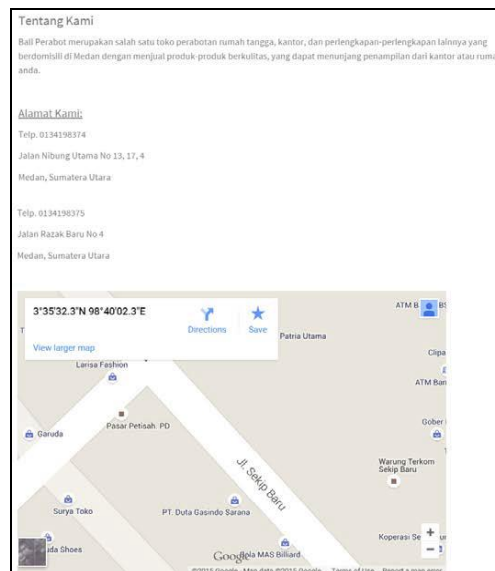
Tentang Kami

Bali Perabot merupakan salah satu toko perabotan rumah tangga, kantor, dan perlengkapan-perlengkapan lainnya yang berdomisili di Medan dengan menjual produk-produk berkulitas, yang dapat menunjang penampilan dari kantor atau rumah anda.

Alamat Kami:

Telp. 0134198374

Jalan Nibung Utama No 13, 17, 4

Medan, Sumatera Utara

Telp. 0134198375

Jalan Razak Baru No 4

Medan, Sumatera Utara

3°35'32.3"N 98°40'02.3"E

Directions

Save

View larger map

Patria Utama

ATM B

BS

Larisa Fashion

Clipa

ATM Ban

Pasar Petisah. PD

Gober

Garuda

Jl. Sekip Baru

Warung Terkom Sekip Baru

Surya Toko

PT. Duta Gasindo Sarana

Koperasi Se

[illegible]da Shoes

Google

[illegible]ola MAS Billiard

+

−

©2015 Google · Map data ©2015 Google Terms of Use Report a map error